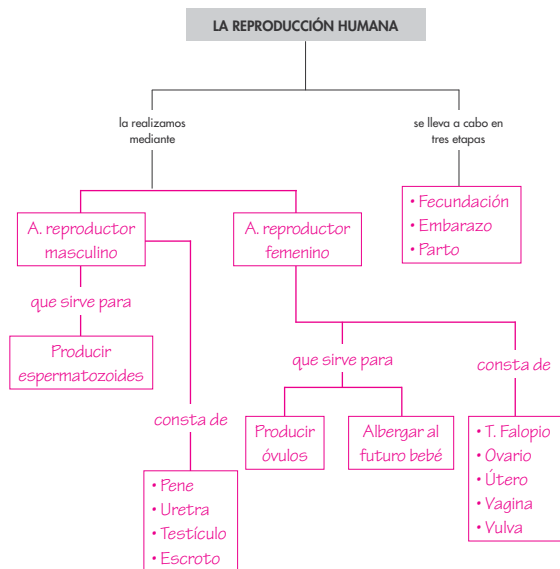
LA REPRODUCCIÓN HUMANA

la realizamos mediante

se lleva a cabo en tres etapas

• Fecundación
• Embarazo
• Parto

A. reproductor masculino

que sirve para

Producir espermatozoides

consta de

• Pene
• Uretra
• Testículo
• Escroto

A. reproductor femenino

que sirve para

Producir óvulos

Albergar al futuro bebé

consta de

• T. Falopio
• Ovario
• Útero
• Vagina
• Vulva